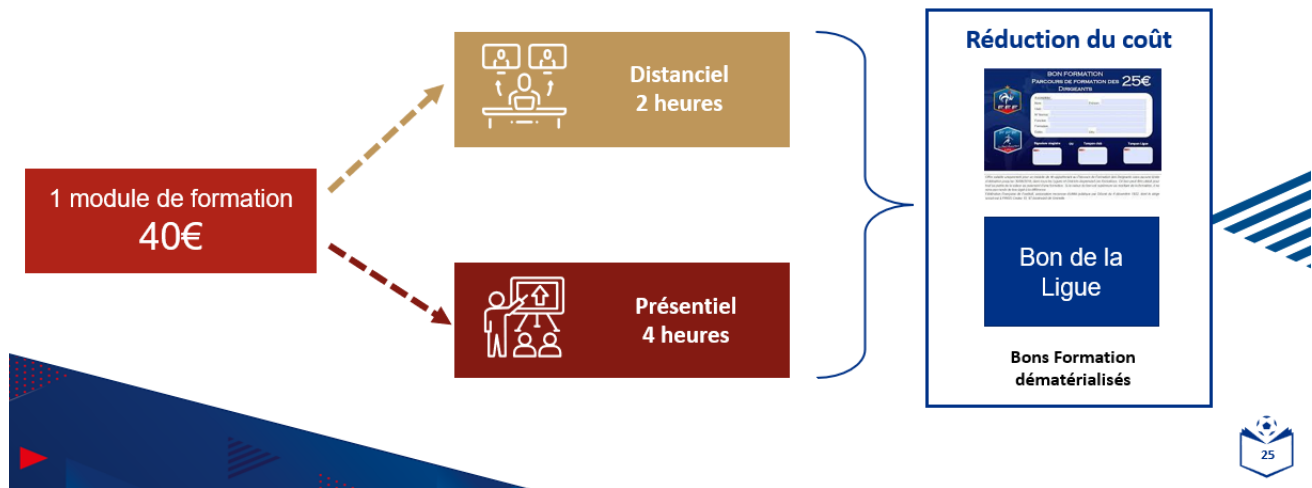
1 module de formation
40€

Distanciel
2 heures

Présentiel
4 heures

Réduction du coût

BON FORMATION
PARCOURS DE FORMATION DES DIRIGEANTS
25€

FFF

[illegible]

Bon de la Ligue

Bons Formation dématérialisés

25